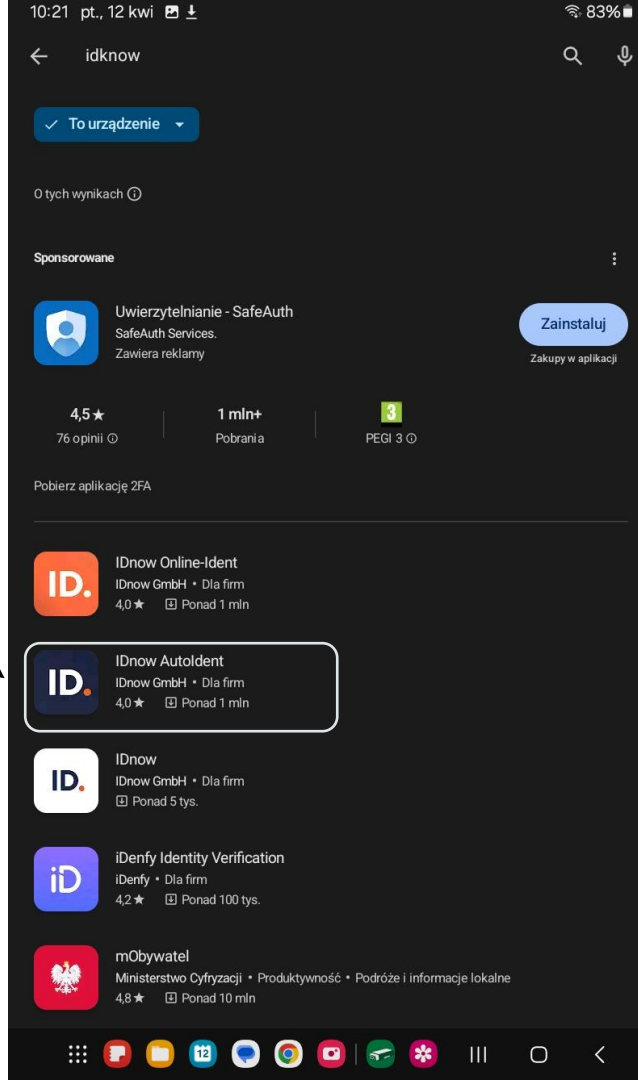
10:21 pt., 12 kwi
83%

idknow

To urządzenie

O tych wynikach

Sponsorowane

Uwierzytelnianie - SafeAuth
SafeAuth Services.
Zawiera reklamy

Zainstaluj
Zakupy w aplikacji

4,5★
76 opinii

1 mln+
Pobrania

3
PEGI 3

Pobierz aplikację 2FA

ID.
IDnow Online-Ident
IDnow GmbH • Dla firm
4,0★ Ponad 1 mln

ID.
IDnow AutoIdent
IDnow GmbH • Dla firm
4,0★ Ponad 1 mln

ID.
IDnow
IDnow GmbH • Dla firm
Ponad 5 tys.

iD
iDenfy Identity Verification
iDenfy • Dla firm
4,2★ Ponad 100 tys.

mObywatel
Ministerstwo Cyfryzacji • Produktywność • Podróże i informacje lokalne
4,8★ Ponad 10 mln

12